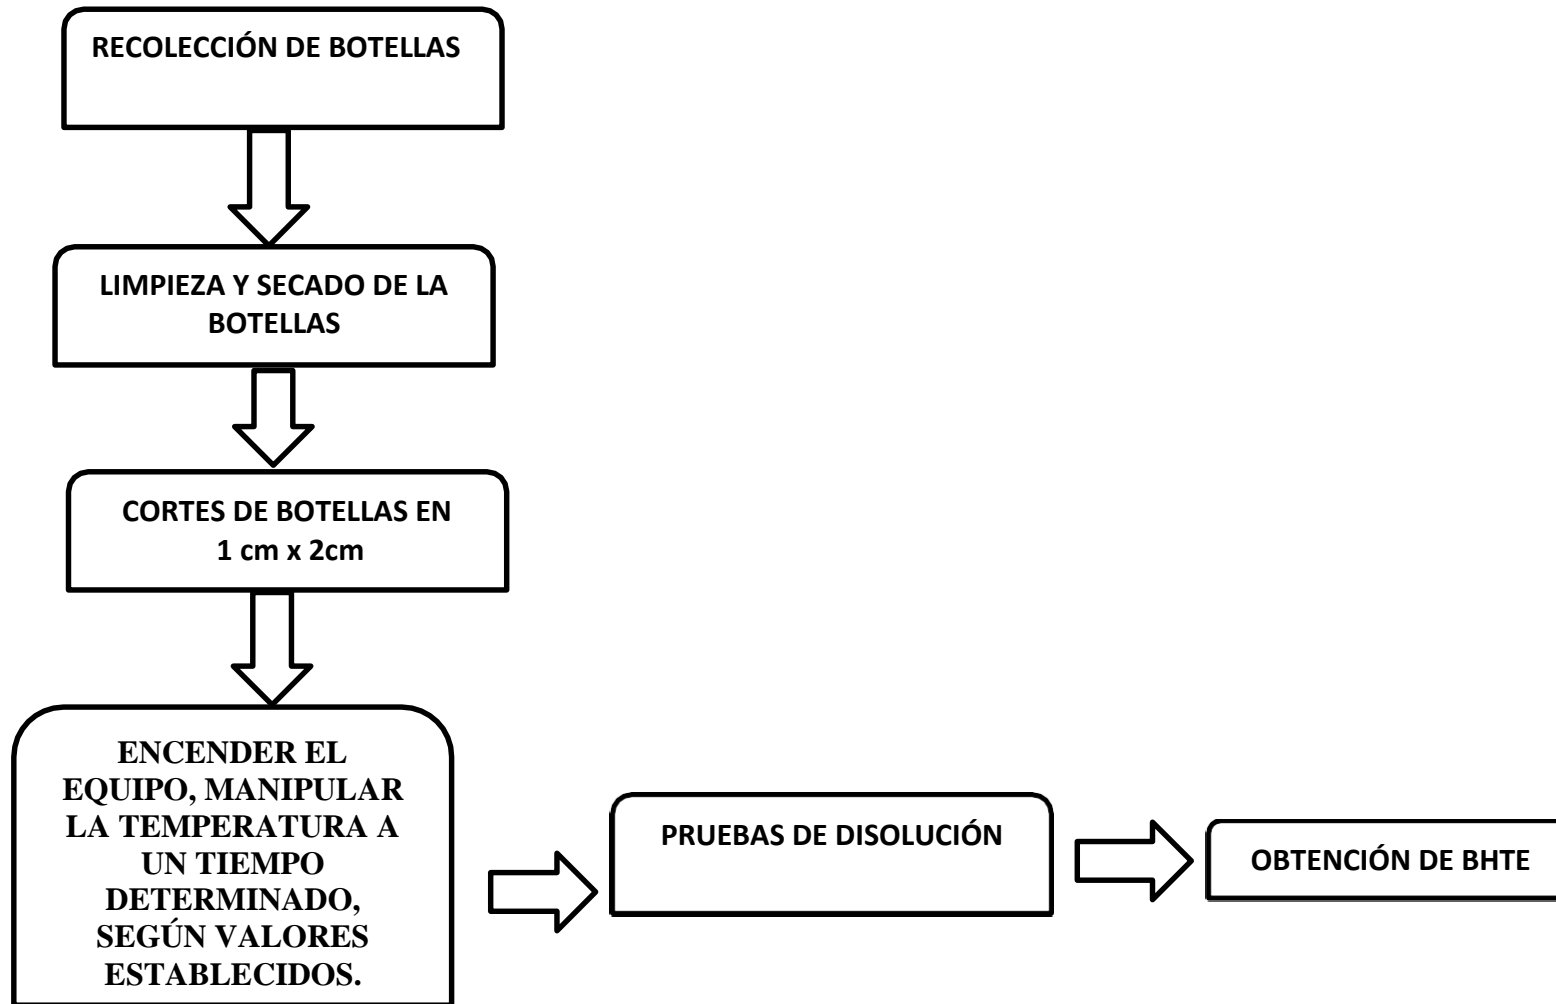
RECOLECCIÓN DE BOTELLAS

LIMPIEZA Y SECADO DE LA BOTELLAS

CORTES DE BOTELLAS EN 1 cm x 2cm

ENCENDER EL EQUIPO, MANIPULAR LA TEMPERATURA A UN TIEMPO DETERMINADO, SEGÚN VALORES ESTABLECIDOS.

PRUEBAS DE DISOLUCIÓN

OBTENCIÓN DE BHTE